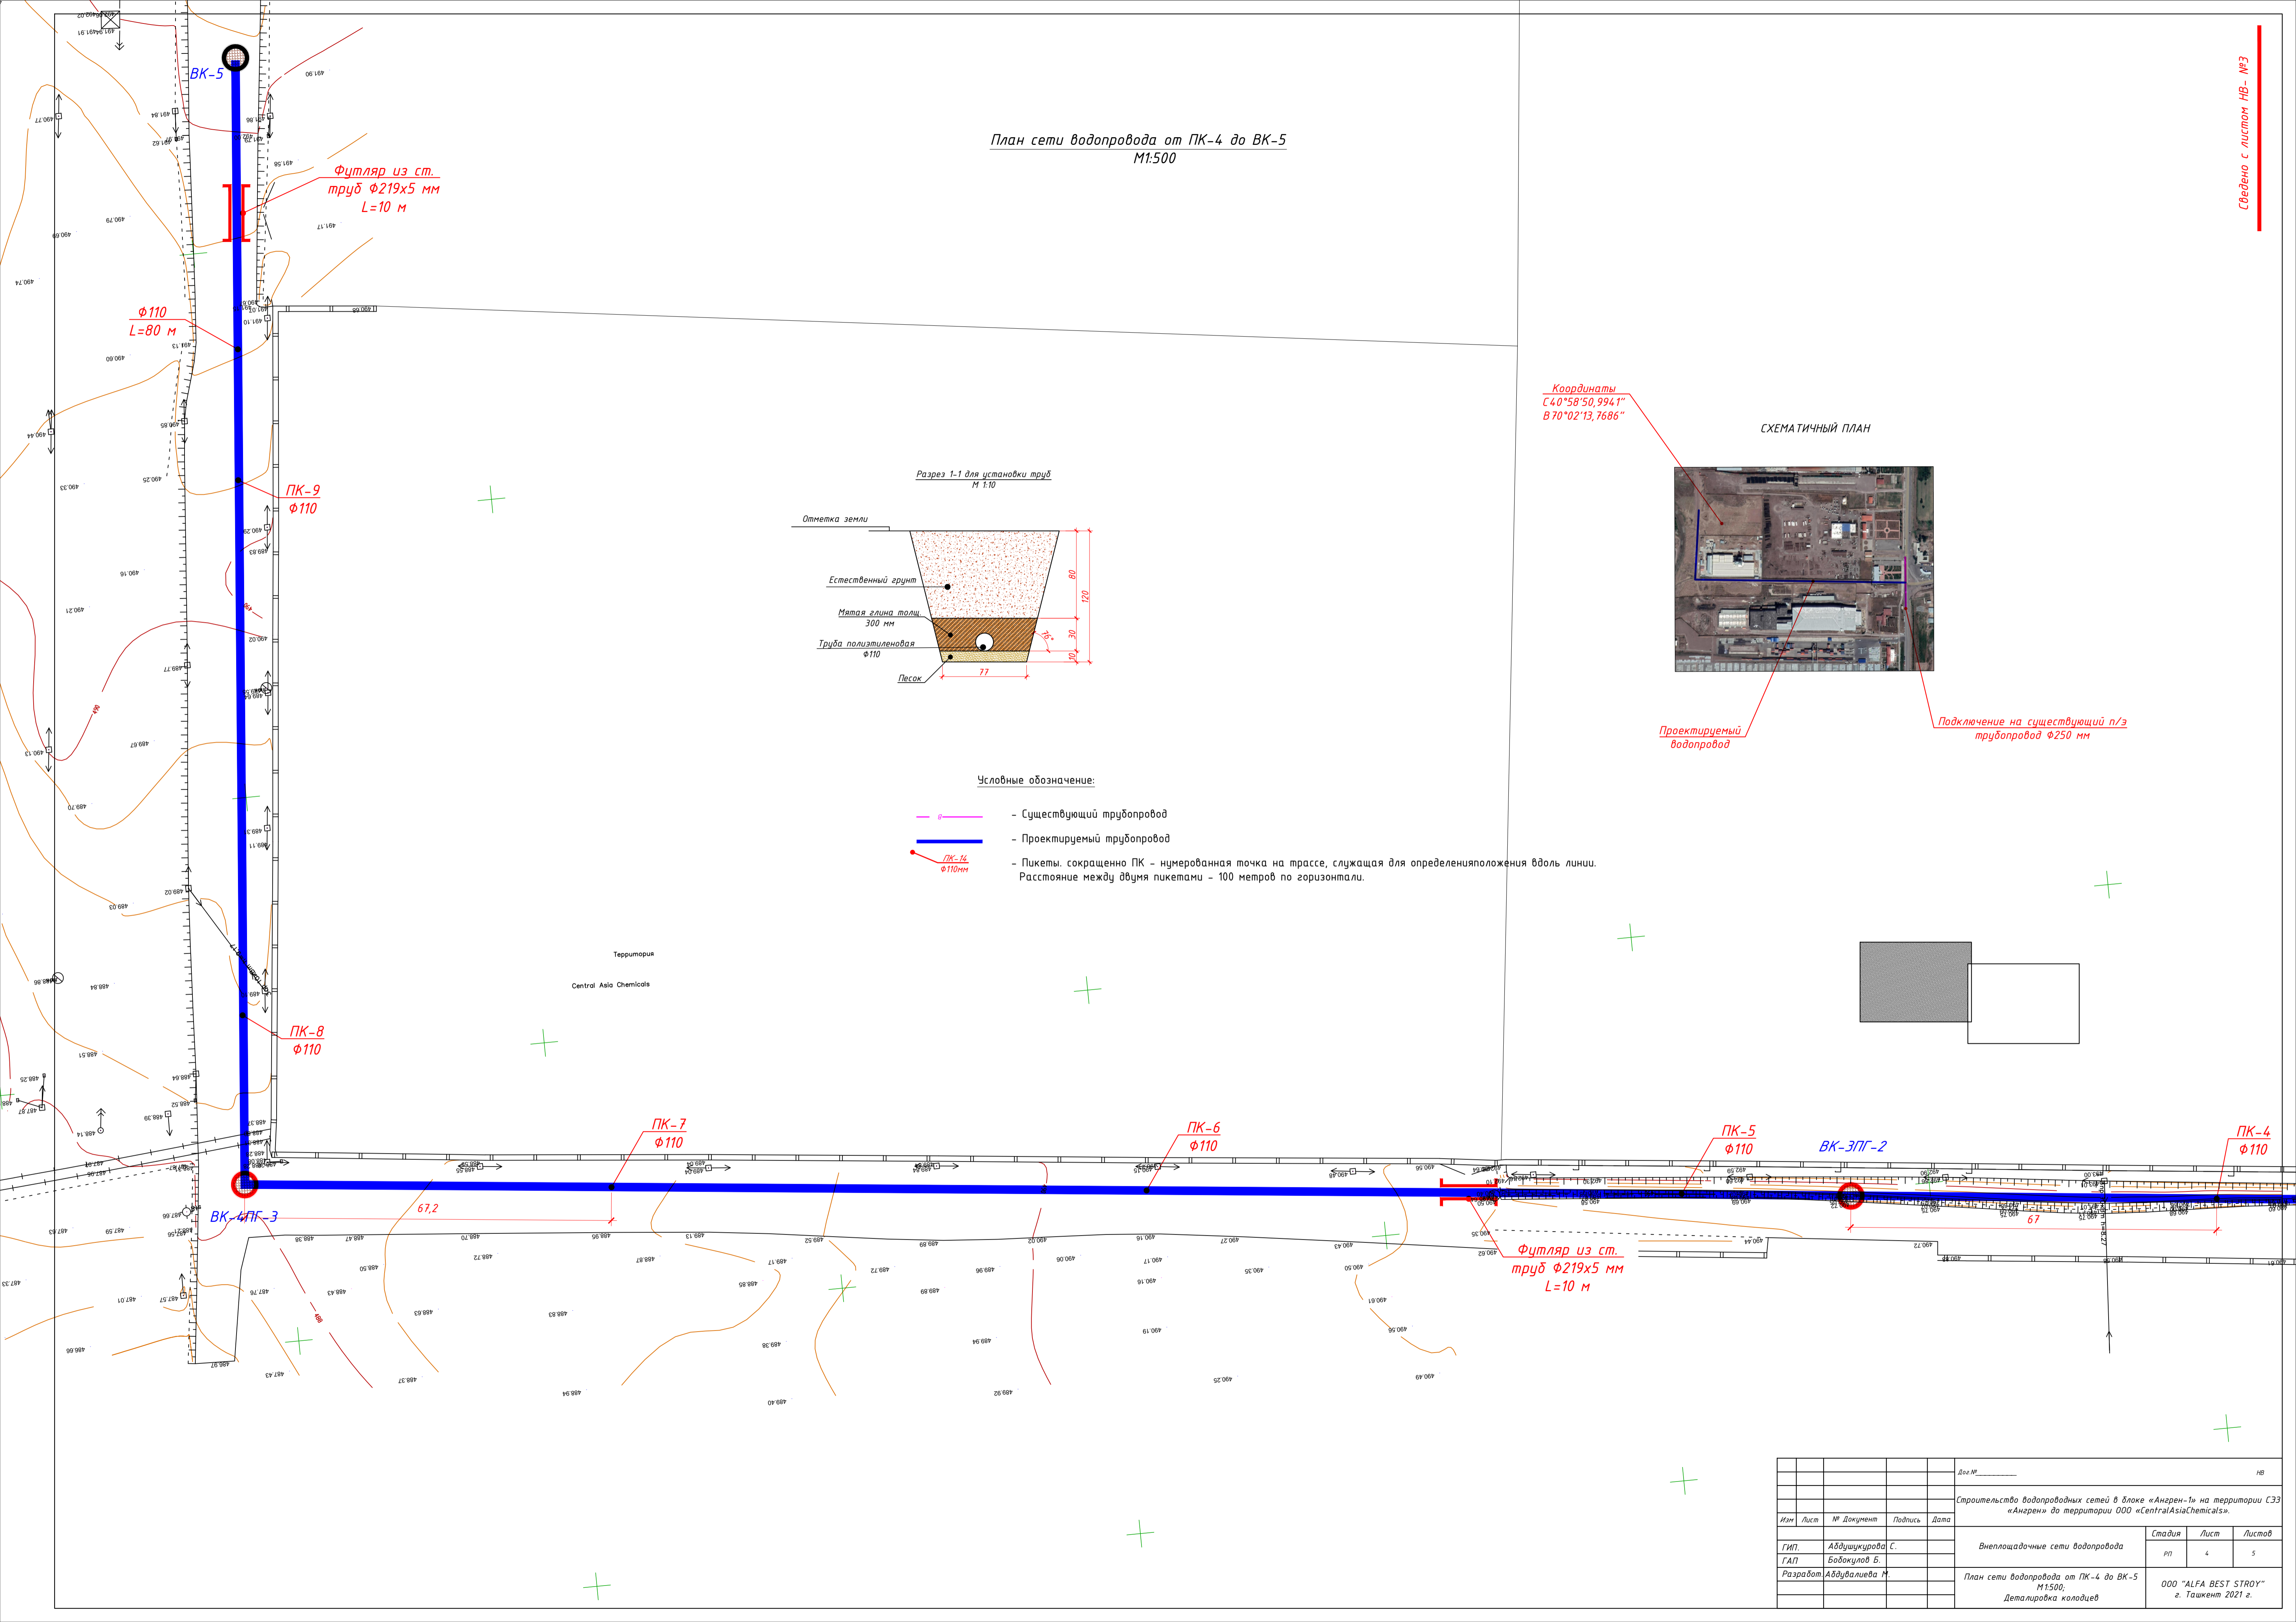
Сведено с листом НВ- №3

План сети водопровода от ПК-4 до ВК-5
М1:500

ВК-5

Футляр из ст. труб Ф219х5 мм L=10 м

Ф110
L=80 м

ПК-9
Ф110

ПК-8
Ф110

ВК-4ПГ-3

67,2

ПК-7
Ф110

ПК-6
Ф110

ПК-5
Ф110

ВК-ЗПГ-2

ПК-4
Ф110

67

Футляр из ст. труб Ф219х5 мм L=10 м

Координаты
С40°58'50,9941"
В70°02'13,7686"

СХЕМАТИЧНЫЙ ПЛАН

Проектируемый водопровод

Подключение на существующий п/з трубопровод Ф250 мм

Разрез 1-1 для установки труб
М 1:10

Отметка земли
Естественный грунт
Мятая глина толщ. 300 мм
Труба полиэтиленовая Ф110
Песок
80
120
30
10
77

Условные обозначение:
- Существующий трубопровод
- Проектируемый трубопровод
ПК-14 Ф110мм - Пикеты. сокращенно ПК - нумерованная точка на трассе, служащая для определенияположения вдоль линии. Расстояние между двумя пикетами - 100 метров по горизонтали.

Территория
Central Asia Chemicals

Дог.№__________
НВ
Строительство водопроводных сетей в блоке «Ангрен-1» на территории СЭЗ «Ангрен» до территории ООО «CentralAsiaChemicals».

| Изм | Лист | № Документ | Подпись | Дата |
|---|---|---|---|---|
| ГИП. | | Абдушукурова С. | | |
| ГАП | | Бобокулов Б. | | |
| Разработ. | | Абдувалиева М. | | |

Внеплощадочные сети водопровода

| Стадия | Лист | Листов |
|---|---|---|
| РП | 4 | 5 |

План сети водопровода от ПК-4 до ВК-5
М1:500;
Деталировка колодцев

ООО "ALFA BEST STROY"
г. Ташкент 2021 г.